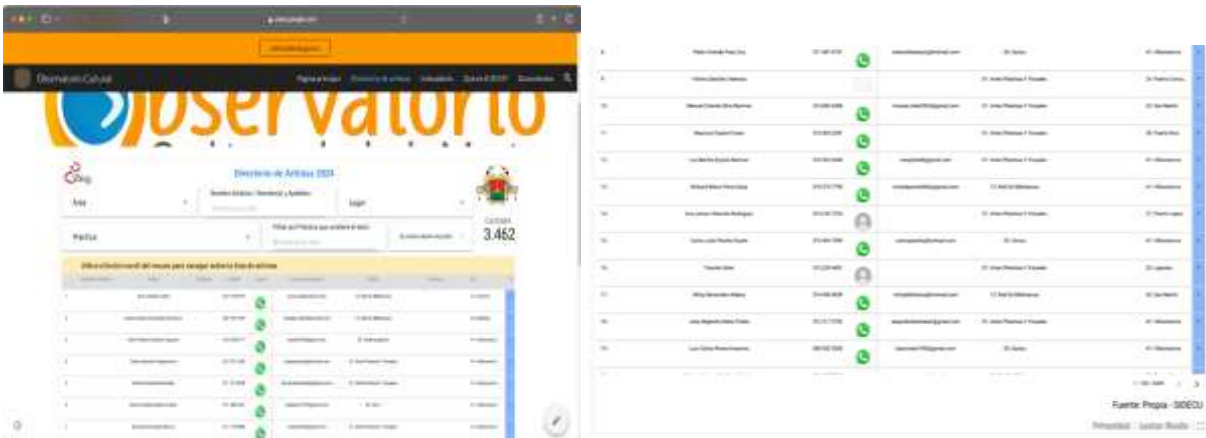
Observatorio Cultural

Directorio de Artistas 2024

Área

Nombre Artístico / Nombre(s) y Apellidos

Lugar

Práctica

Filtrar por Práctica que ejercen el sector

CANTIDAD

3.462

Fuente: Propia - SIDECU